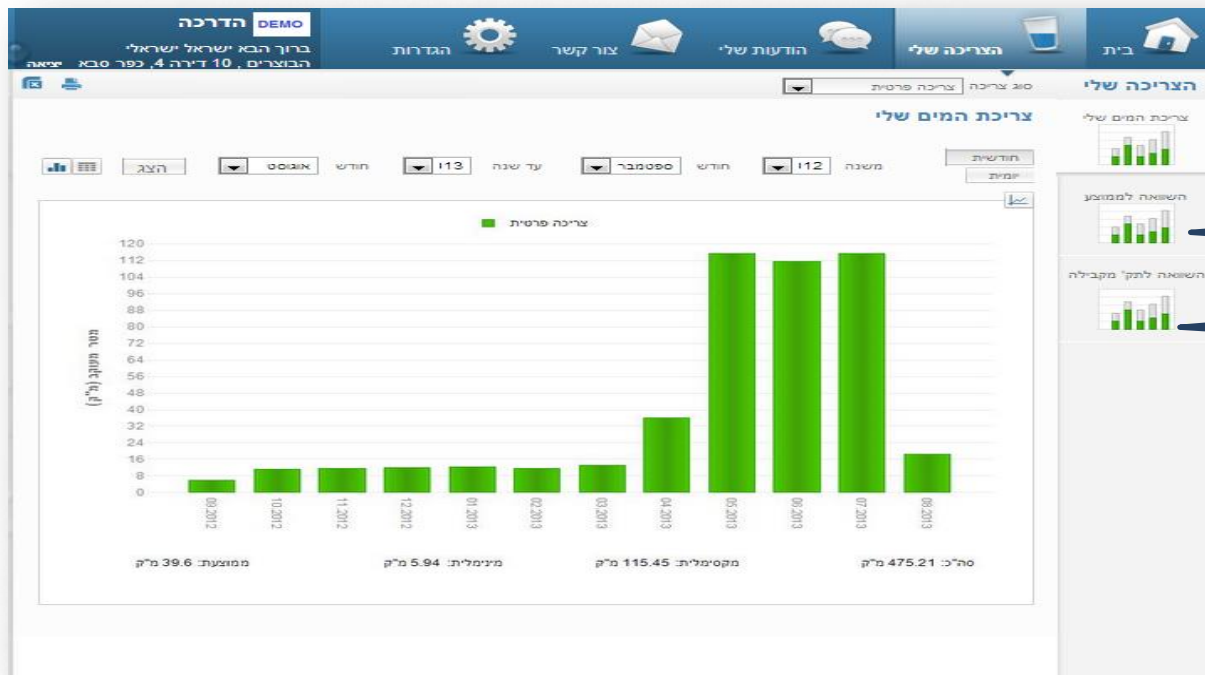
DEMO הדרכה
ברוך הבא ישראל ישראלי
הבוצרים , 10 דירה 4, כפר סבא יציאה

הגדרות
צור קשר
הודעות שלי
הצריכה שלי
בית

הצריכה שלי
סוג צריכה צריכה פרטית

צריכת המים שלי

צריכת המים שלי
השוואה לממוצע
השוואה לתק' מקבילה

חודשית
יומית

משנה 12 חודש ספטמבר עד שנה 13 חודש אוגוסט הצג

צריכה פרטית

120
112
104
96
88
80
72
64
56
48
40
32
24
16
8
0

מטר מעוקב (מ"ק)

09.2012
10.2012
11.2012
12.2012
01.2013
02.2013
03.2013
04.2013
05.2013
06.2013
07.2013
08.2013

סה"כ: 475.21 מ"ק
מקסימלית: 115.45 מ"ק
מינימלית: 5.94 מ"ק
ממוצעת: 39.6 מ"ק